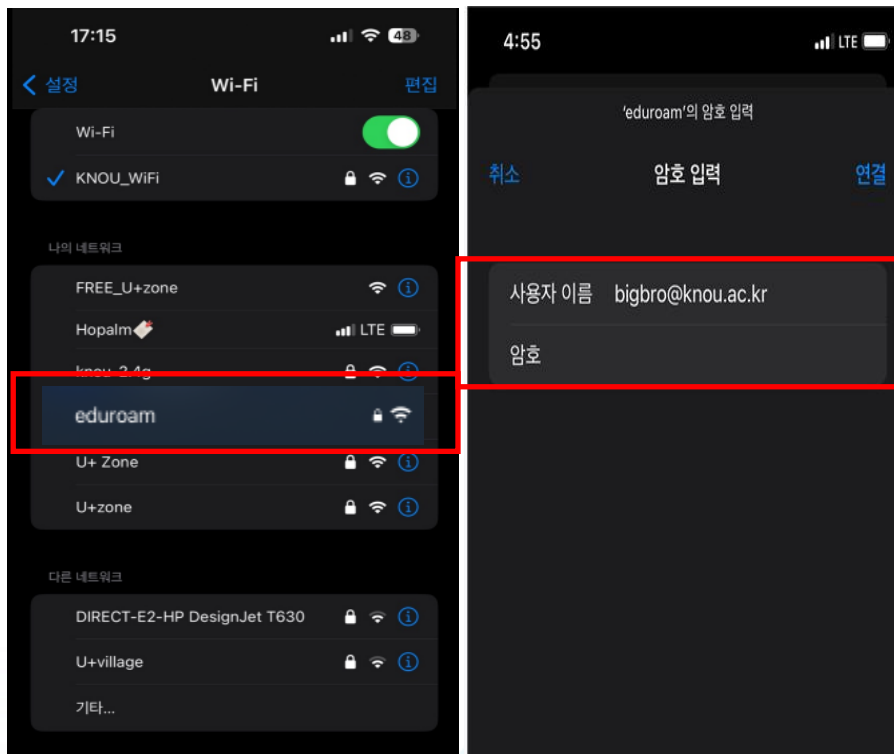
17:15 48

설정 Wi-Fi 편집

Wi-Fi

KNOU_WiFi

나의 네트워크

FREE_U+zone

Hopalm LTE

knou_2.4g

eduroam

U+ Zone

U+zone

다른 네트워크

DIRECT-E2-HP DesignJet T630

U+village

기타...

4:55 LTE

'eduroam'의 암호 입력

취소 암호 입력 연결

사용자 이름 bigbro@knou.ac.kr

암호